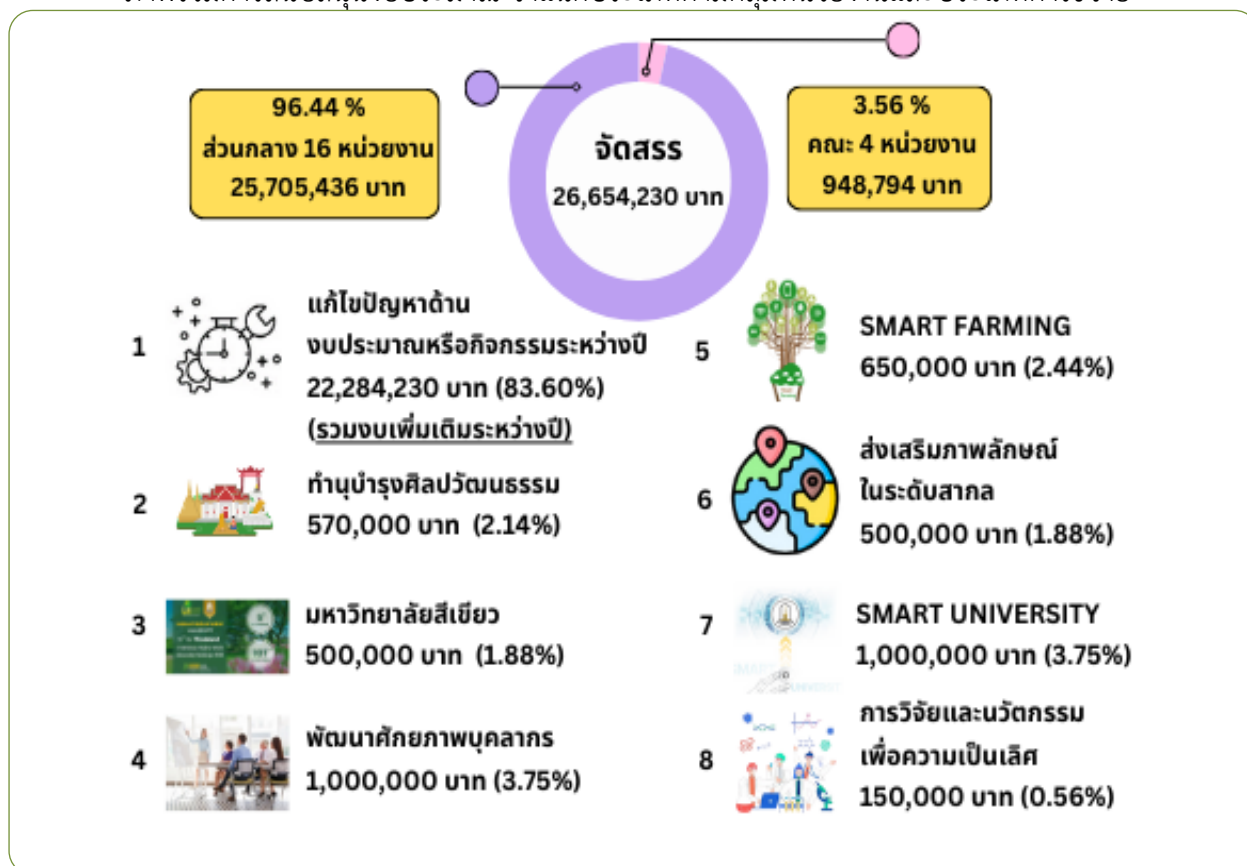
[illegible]

96.44 %
ส่วนกลาง 16 หน่วยงาน
25,705,436 บาท

จัดสรร
26,654,230 บาท

3.56 %
คณะ 4 หน่วยงาน
948,794 บาท

1 แก้ไขปัญหาด้าน งบประมาณหรือกิจกรรมระหว่างปี 22,284,230 บาท (83.60%) (รวมงบเพิ่มเติมระหว่างปี)

2 ทำนุบำรุงศิลปวัฒนธรรม 570,000 บาท (2.14%)

3 มหาวิทยาลัยสีเขียว 500,000 บาท (1.88%)

4 พัฒนาศักยภาพบุคลากร 1,000,000 บาท (3.75%)

5 SMART FARMING 650,000 บาท (2.44%)

6 ส่งเสริมภาพลักษณ์ ในระดับสากล 500,000 บาท (1.88%)

7 SMART UNIVERSITY 1,000,000 บาท (3.75%)

8 การวิจัยและนวัตกรรม เพื่อความเป็นเลิศ 150,000 บาท (0.56%)